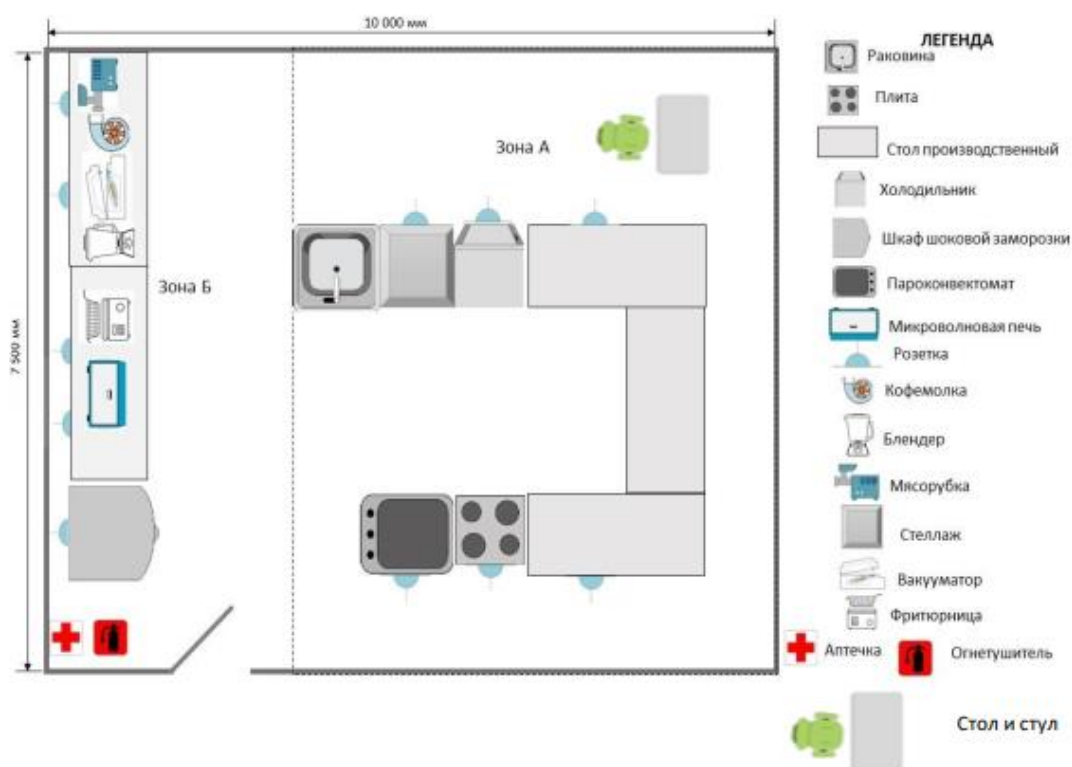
10 000 мм

7 500 мм

Зона А

Зона Б

ЛЕГЕНДА

Раковина

Плита

Стол производственный

Холодильник

Шкаф шоковой заморозки

Пароконвектомат

Микроволновая печь

Розетка

Кофемолка

Блендер

Мясорубка

Стеллаж

Вакууматор

Фритюрница

Аптечка

Огнетушитель

Стол и стул